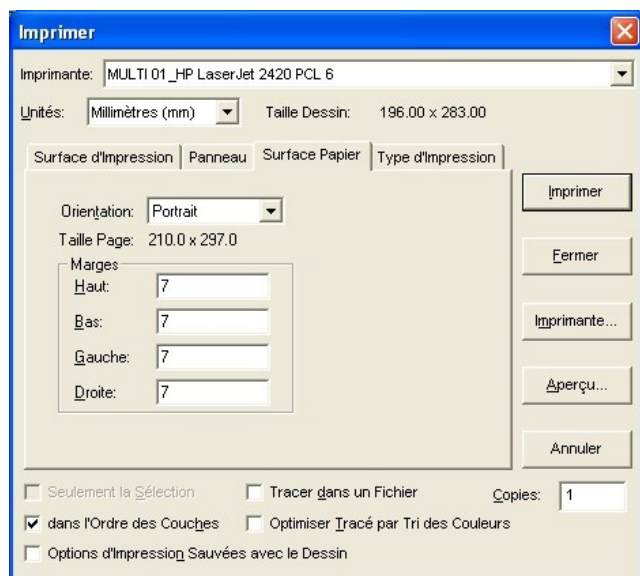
Imprimer

Imprimante: MULTI 01_HP LaserJet 2420 PCL 6

Unités: Millimètres (mm) Taille Dessin: 196.00 x 283.00

Surface d'Impression | Panneau | Surface Papier | Type d'Impression

Orientation: Portrait

Taille Page: 210.0 x 297.0

Marges

Haut: 7

Bas: 7

Gauche: 7

Droite: 7

Imprimer

Fermer

Imprimante...

Aperçu...

Annuler

Seulement la Sélection

Tracer dans un Fichier

Copies: 1

dans l'Ordre des Couches

Optimiser Tracé par Tri des Couleurs

Options d'Impression Sauvées avec le Dessin